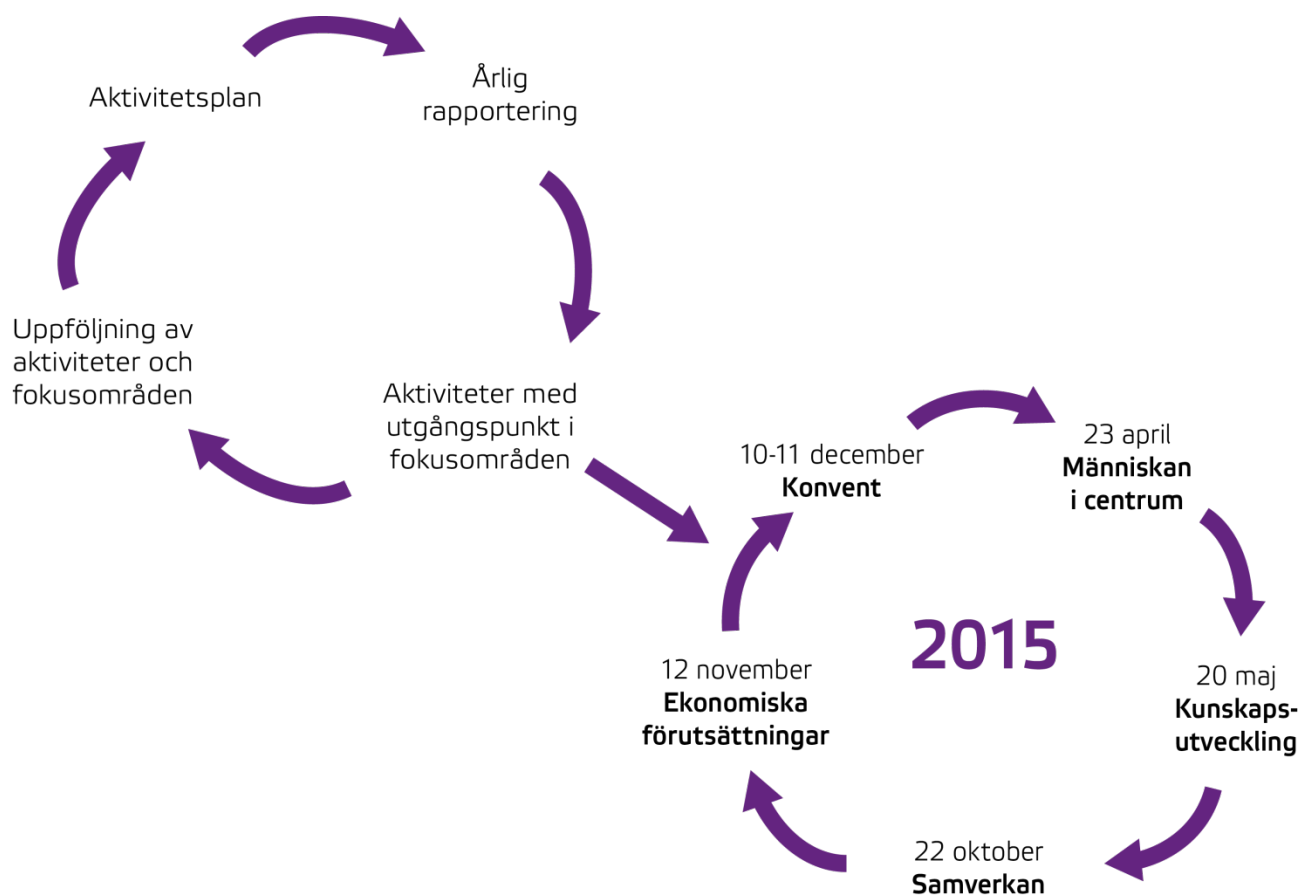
Aktivitetsplan

Årlig rapportering

Aktiviteter med utgångspunkt i fokusområden

Uppföljning av aktiviteter och fokusområden

10-11 december
**Konvent**

23 april
**Människan i centrum**

2015

20 maj
**Kunskaps-utveckling**

22 oktober
**Samverkan**

12 november
**Ekonomiska förutsättningar**